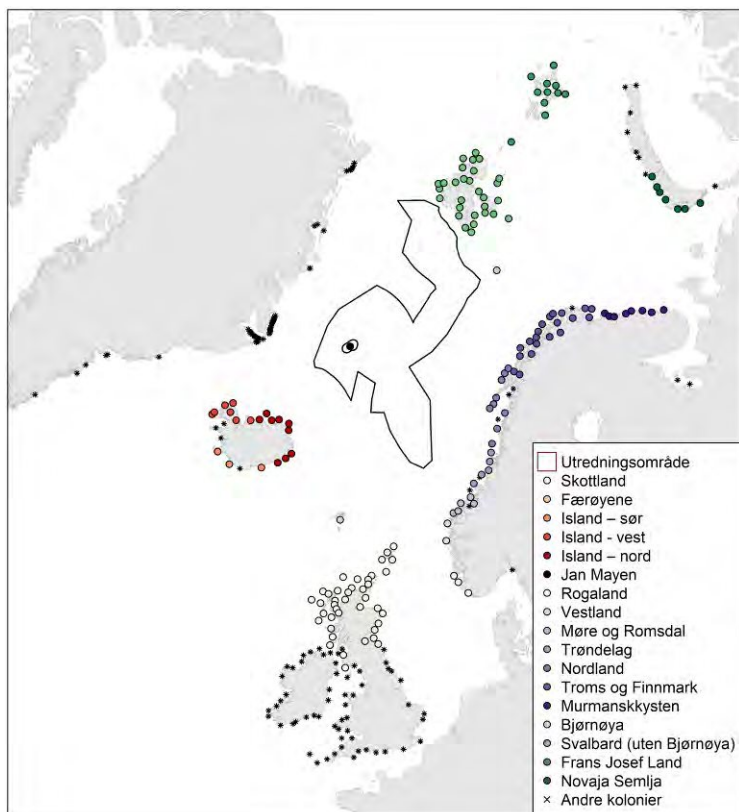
Utredningsområde
Skottland
Færøyene
Island – sør
Island - vest
Island – nord
Jan Mayen
Rogaland
Vestland
Møre og Romsdal
Trøndelag
Nordland
Troms og Finnmark
Murmanskkysten
Bjørnøya
Svalbard (uten Bjørnøya)
Frans Josef Land
Novaja Semlja
Andre kolonier